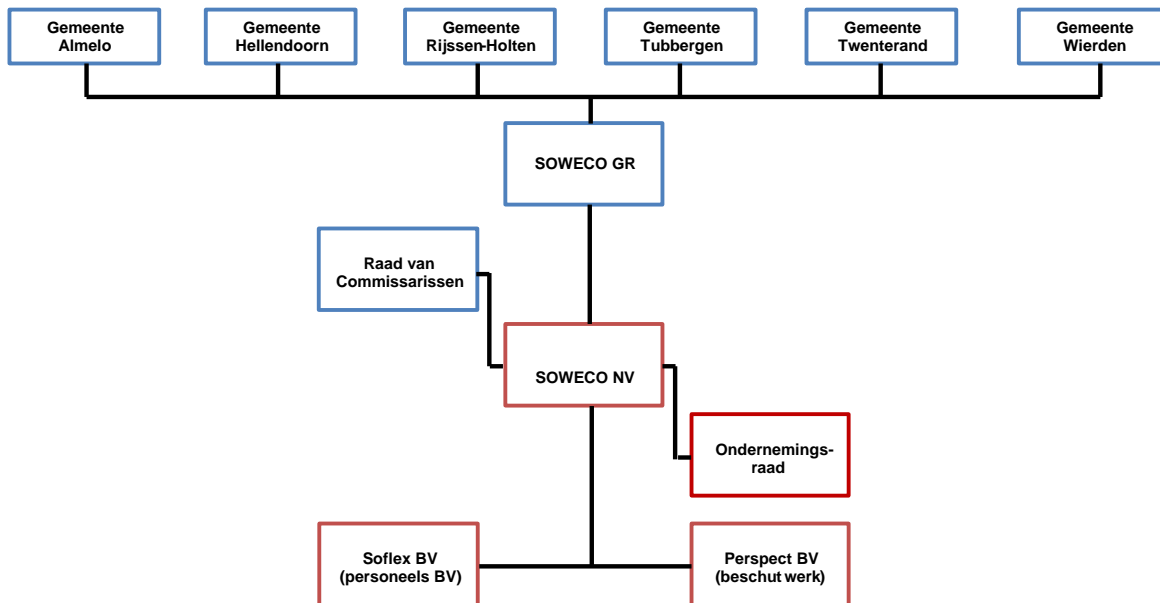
Gemeente Almelo

Gemeente Hellendoorn

Gemeente Rijssen-Holten

Gemeente Tubbergen

Gemeente Twenterand

Gemeente Wierden

SOWECO GR

Raad van Commissarissen

SOWECO NV

Ondernemingsraad

Soflex BV (personeels BV)

Perspect BV (beschut werk)